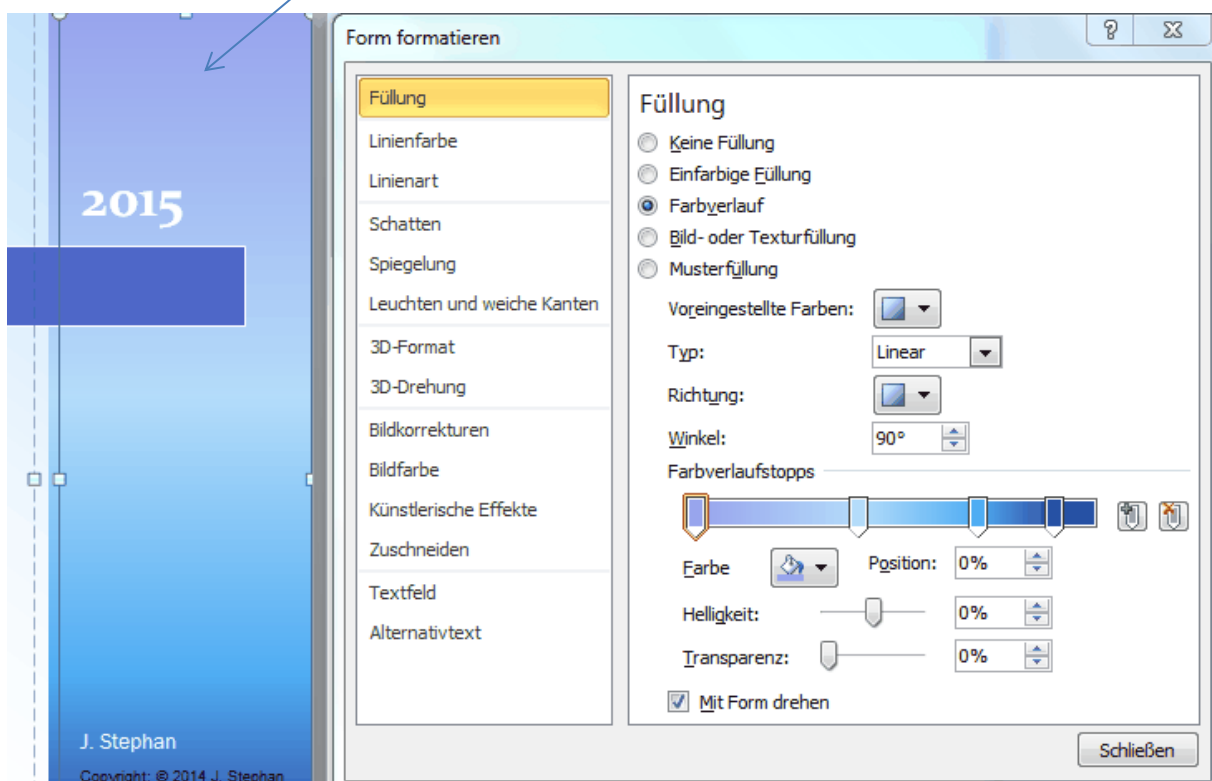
2015

J. Stephan

Copyright: © 2014 J. Stephan

Form formatieren

?

Füllung
Linienfarbe
Linienart
Schatten
Spiegelung
Leuchten und weiche Kanten
3D-Format
3D-Drehung
Bildkorrekturen
Bildfarbe
Künstlerische Effekte
Zuschneiden
Textfeld
Alternativtext

Füllung

Keine Füllung
Einfarbige Füllung
Farbverlauf
Bild- oder Texturfüllung
Musterfüllung

Voreingestellte Farben:
Typ: Linear
Richtung:
Winkel: 90°
Farbverlaufstopps

Farbe
Position: 0%
Helligkeit: 0%
Transparenz: 0%

Mit Form drehen

Schließen